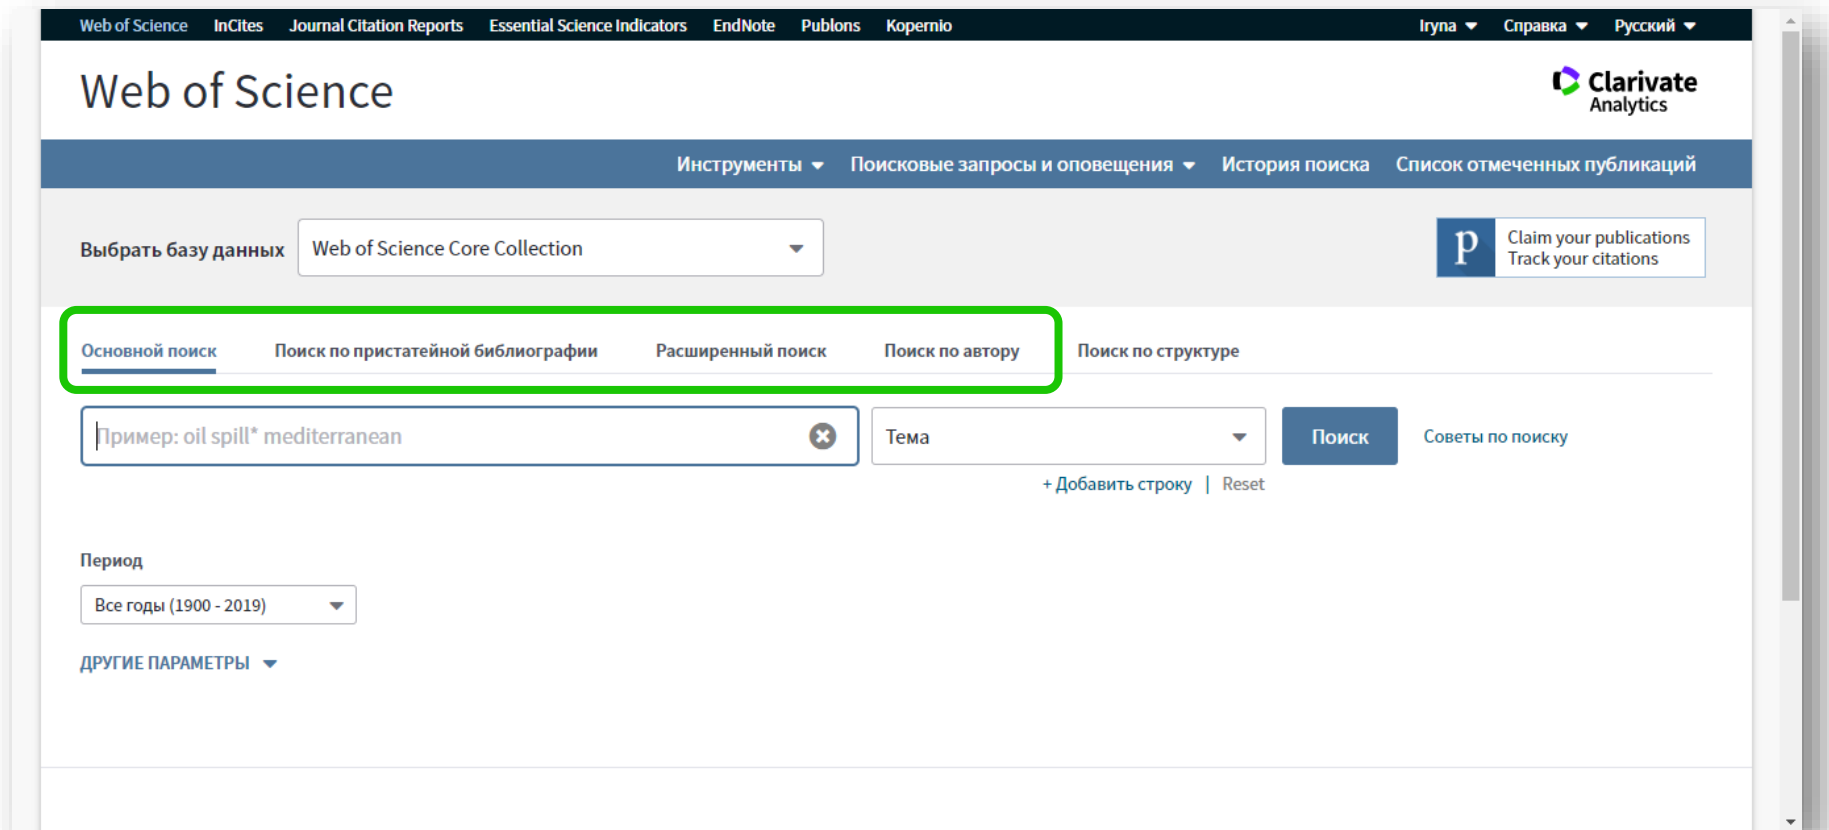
Web of Science InCites Journal Citation Reports Essential Science Indicators EndNote Publons Kopernio Iryna Справка Русский

Web of Science

Clarivate Analytics

Инструменты Поисковые запросы и оповещения История поиска Список отмеченных публикаций

Выбрать базу данных Web of Science Core Collection

P Claim your publications Track your citations

Основной поиск Поиск по пристатейной библиографии Расширенный поиск Поиск по автору Поиск по структуре

Пример: oil spill* mediterranean

Тема

Поиск

Советы по поиску

+ Добавить строку | Reset

Период

Все годы (1900 - 2019)

ДРУГИЕ ПАРАМЕТРЫ